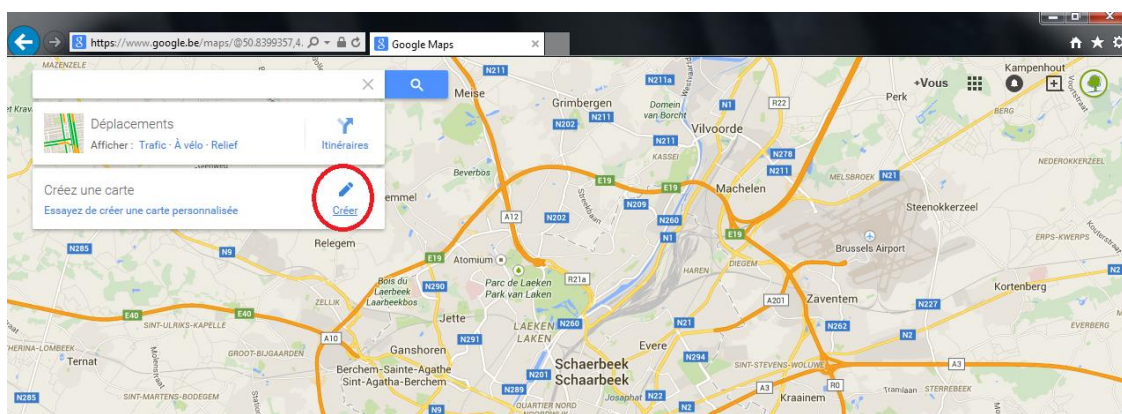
https://www.google.be/maps/@50.8399357,4.
Google Maps

Déplacements
Afficher : Trafic · À vélo · Relief
Itinéraires

Créez une carte
Essayez de créer une carte personnalisée
Créer

+Vous

MAZENZELE
Meise
Grimbergen
Domein van Borcht
Vilvoorde
Perk
Kampenhout
BERG
NEDEROKKERZEEL
KASSEI
MELSBROEK
Beverbos
emmel
Machelen
Steenokkerzeel
Relegem
Atomium
Parc de Laeken
Park van Laken
Brussels Airport
ERPS-KWERPS
HAREN
DIEGEM
Kortenberg
Bois du Laerbeek
Laarbeekbos
ZELLIK
Zaventem
EVERBERG
SINT-ULRIKS-KAPELLE
Jette
LAEKEN
LAKEN
GROOT-BIJGAARDEN
HERINA-LOMBEEK
Ternat
Ganshoren
Evere
Berchem-Sainte-Agathe
Sint-Agatha-Berchem
Schaerbeek
Schaarbeek
SINT-STEVENS-WOLUWE
SINT-MARTENS-BODEGEM
QUARTIER NORD
Josaphat
Kraainem
Tramlaan
STERREBEEK
N211
N211a
N1
R22
N202
N211
N278
N21
N211
E19
E19
N209
A12
N202
N260
N1
E19
N285
N9
E19
N290
R21a
A201
N227
N2
E40
E40
N260
N21
N262
N2
A10
N291
N294
A3
N201
N289
A3
R0
N285
N9
N22
N2